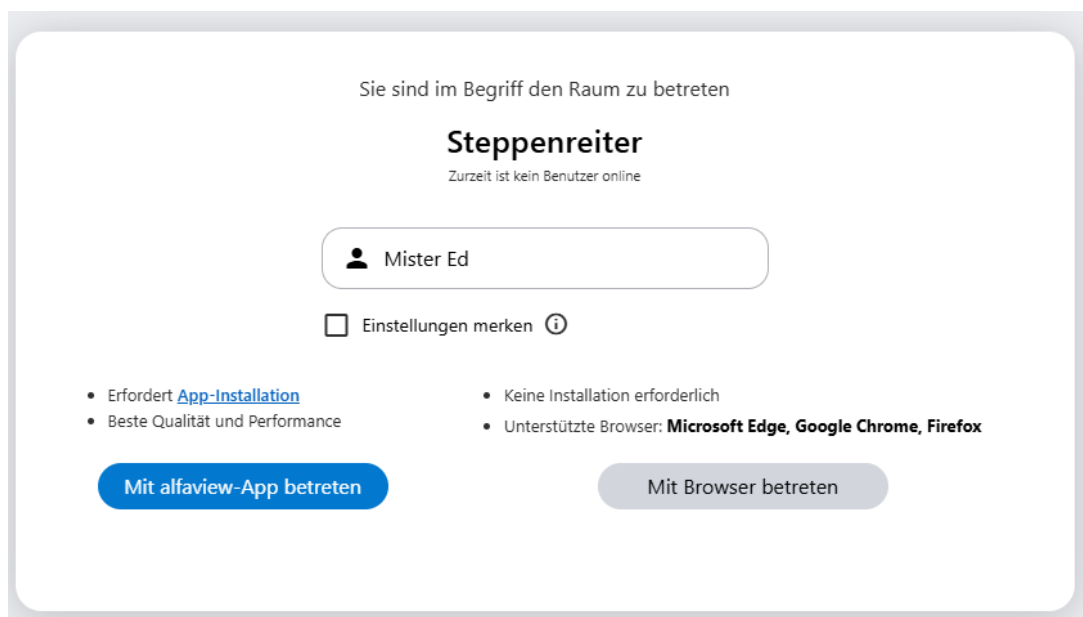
Sie sind im Begriff den Raum zu betreten

Steppenreiter

Zurzeit ist kein Benutzer online

Mister Ed

Einstellungen merken

- Erfordert App-Installation
- Beste Qualität und Performance

Mit alfaview-App betreten

- Keine Installation erforderlich
- Unterstützte Browser: **Microsoft Edge, Google Chrome, Firefox**

Mit Browser betreten